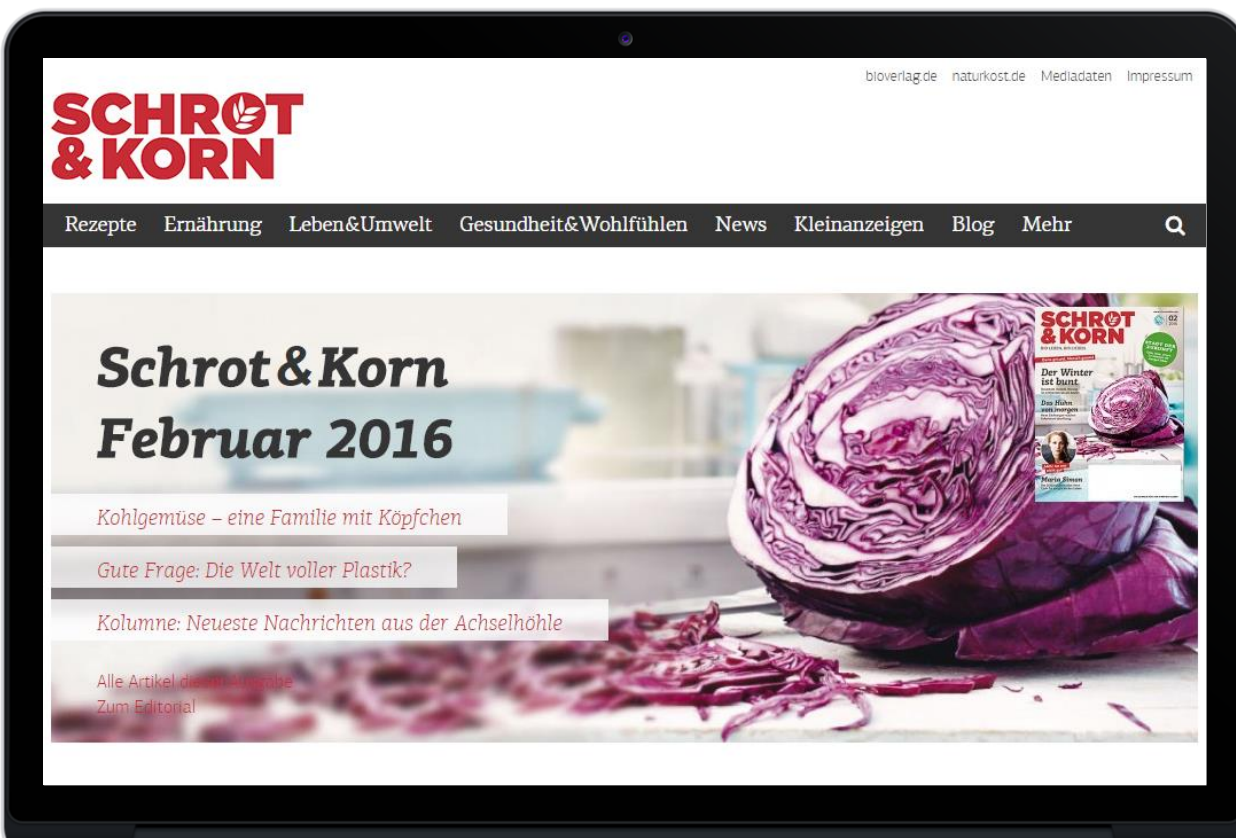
bioverlag.de naturkost.de Mediadaten Impressum

SCHROT & KORN

Rezepte Ernährung Leben&Umwelt Gesundheit&Wohlfühlen News Kleinanzeigen Blog Mehr

Schrot & Korn Februar 2016

Kohlgemüse – eine Familie mit Köpfchen

Gute Frage: Die Welt voller Plastik?

Kolumne: Neueste Nachrichten aus der Achselhöhle

Alle Artikel dieser Ausgabe
Zum Editorial

SCHROT & KORN
02
Der Winter ist bunt
Das Huhn von morgen
Maria Simon